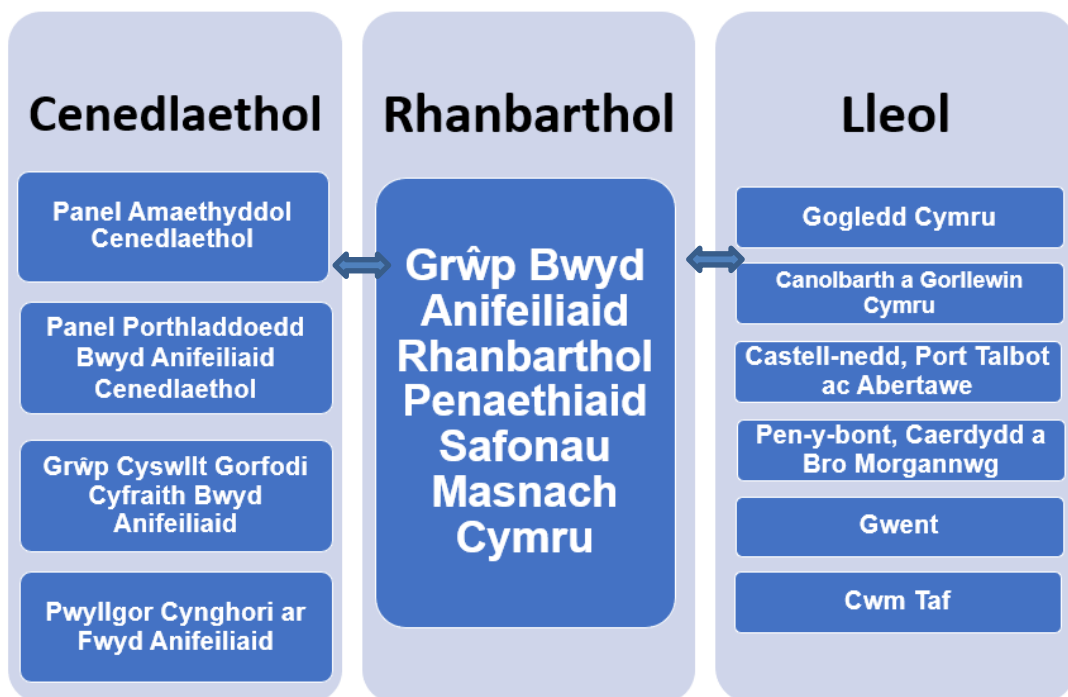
Cenedlaethol

Panel Amaethyddol Cenedlaethol

Panel Porthladdoedd Bwyd Anifeiliaid Cenedlaethol

Grŵp Cyswllt Gorfodi Cyfraith Bwyd Anifeiliaid

Pwyllgor Cynghori ar Fwyd Anifeiliaid

Rhanbarthol

Grŵp Bwyd Anifeiliaid Rhanbarthol Penaethiaid Safonau Masnach Cymru

Lleol

Gogledd Cymru

Canolbarth a Gorllewin Cymru

Castell-nedd, Port Talbot ac Abertawe

Pen-y-bont, Caerdydd a Bro Morgannwg

Gwent

Cwm Taf